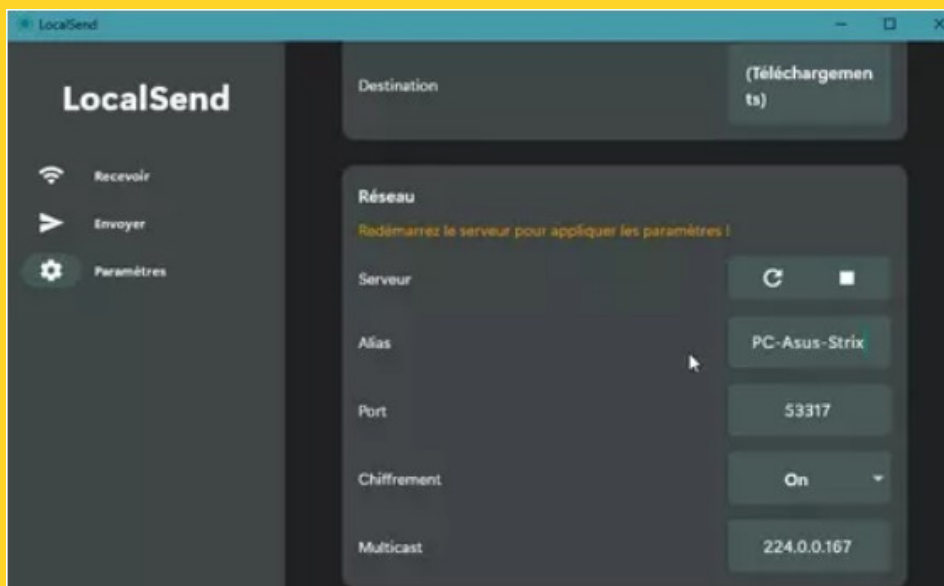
LocalSend

LocalSend

Recevoir

Envoyer

Paramètres

Destination

(Téléchargements)

Réseau

Redémarrez le serveur pour appliquer les paramètres !

Serveur

Alias

PC-Asus-Strix

Port

53317

Chiffrement

On

Multicast

224.0.0.167